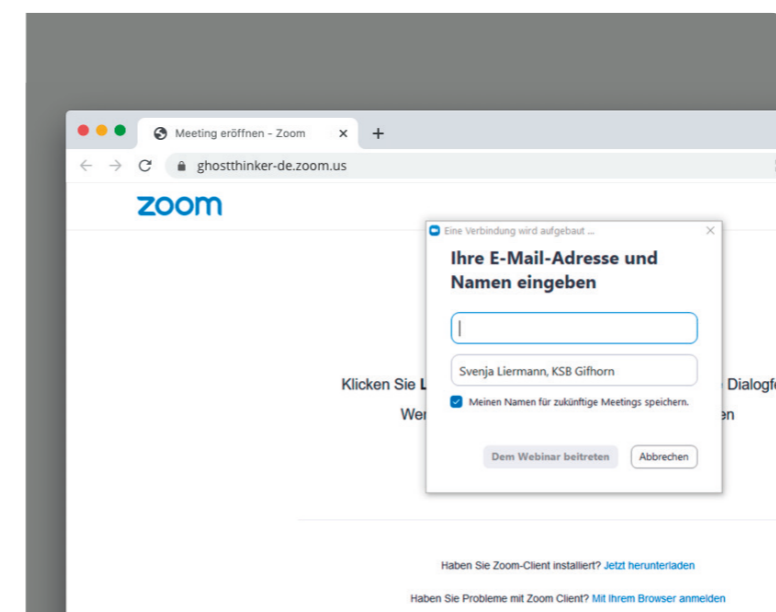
Meeting eröffnen - Zoom ×
+
ghostthinker-de.zoom.us

zoom

Eine Verbindung wird aufgebaut ...

Ihre E-Mail-Adresse und Namen eingeben

Svenja Liermann, KSB Gifhorn

Meinen Namen für zukünftige Meetings speichern.

Dem Webinar beitreten
Abbrechen

Klicken Sie L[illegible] Dialogf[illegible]
Wer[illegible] en

Haben Sie Zoom-Client installiert? Jetzt herunterladen

Haben Sie Probleme mit Zoom Client? Mit Ihrem Browser anmelden